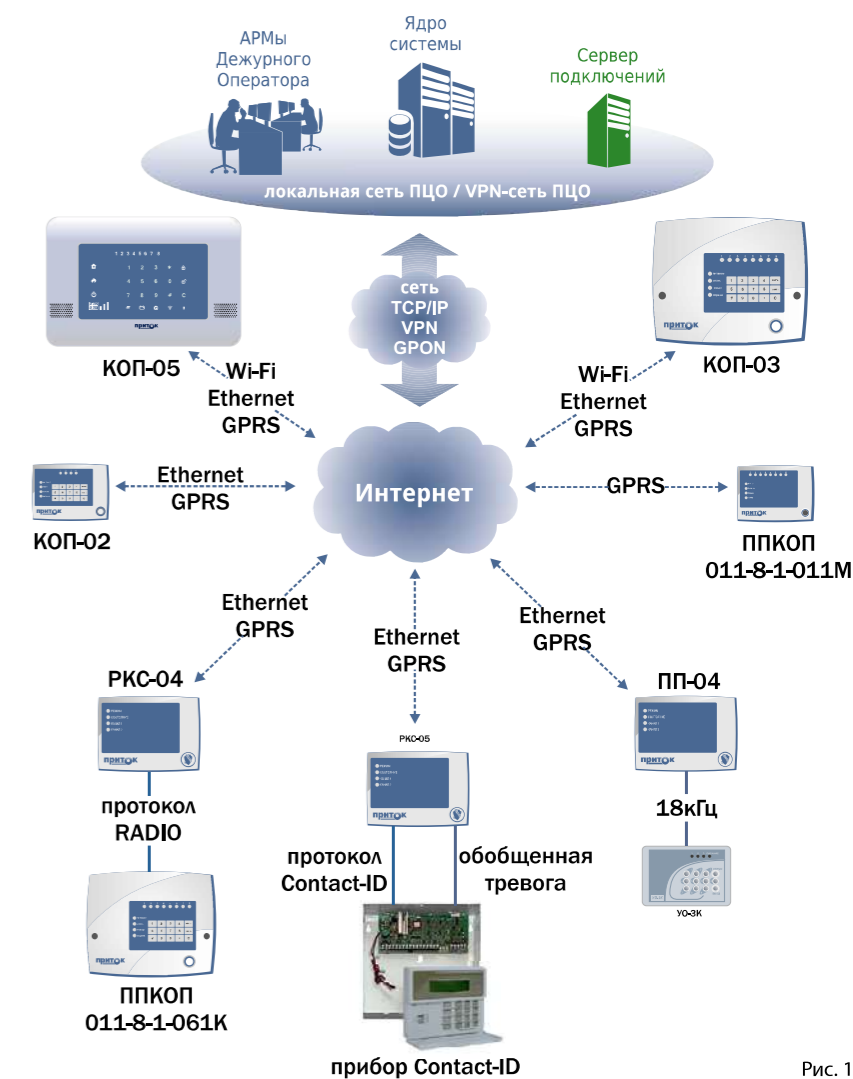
АРМы Дежурного Оператора

Ядро системы

Сервер подключений

локальная сеть ПЦО / VPN-сеть ПЦО

сеть TCP/IP VPN GPON

1 2 3 4 5 6 7 8

ПРИТОК

КОП-05

Wi-Fi Ethernet GPRS

ПРИТОК

КОП-03

Wi-Fi Ethernet GPRS

Ethernet GPRS

Интернет

GPRS

ПРИТОК

КОП-02

ПРИТОК

ППКОП 011-8-1-011М

Ethernet GPRS

Ethernet GPRS

Ethernet GPRS

РКС-04

ПРИТОК

РКС-05

ПРИТОК

ПП-04

ПРИТОК

протокол RADIO

18кГц

протокол Contact-ID

обобщенная тревога

УО-3К

ПРИТОК

ППКОП 011-8-1-061К

прибор Contact-ID

Рис. 1